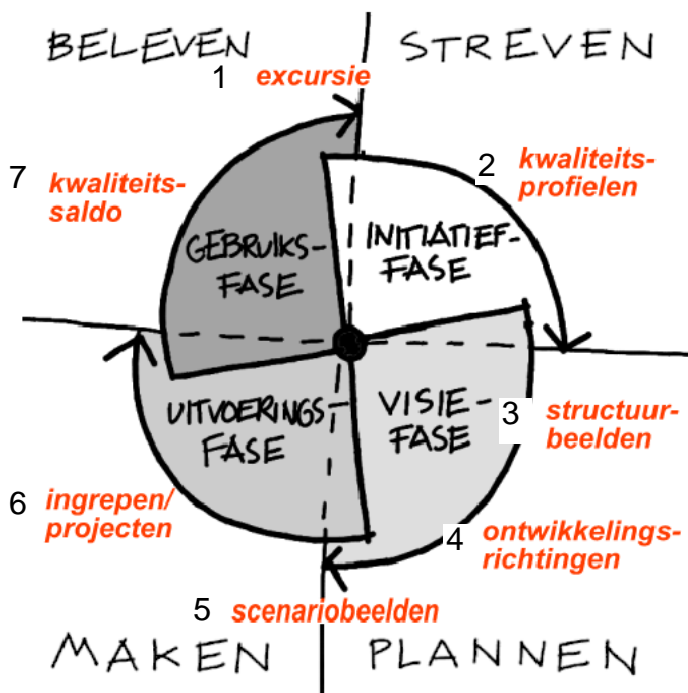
BELEVEN

STREVEN

1 excursie

2 kwaliteitsprofielen

7 kwaliteitssaldo

GEBRUIKSFASE

INITIATIEFFASE

UITVOERINGSFASE

VISIEFASE

3 structuurbeelden

6 ingrepen/projecten

4 ontwikkelingsrichtingen

5 scenariobeelden

MAKEN

PLANNEN